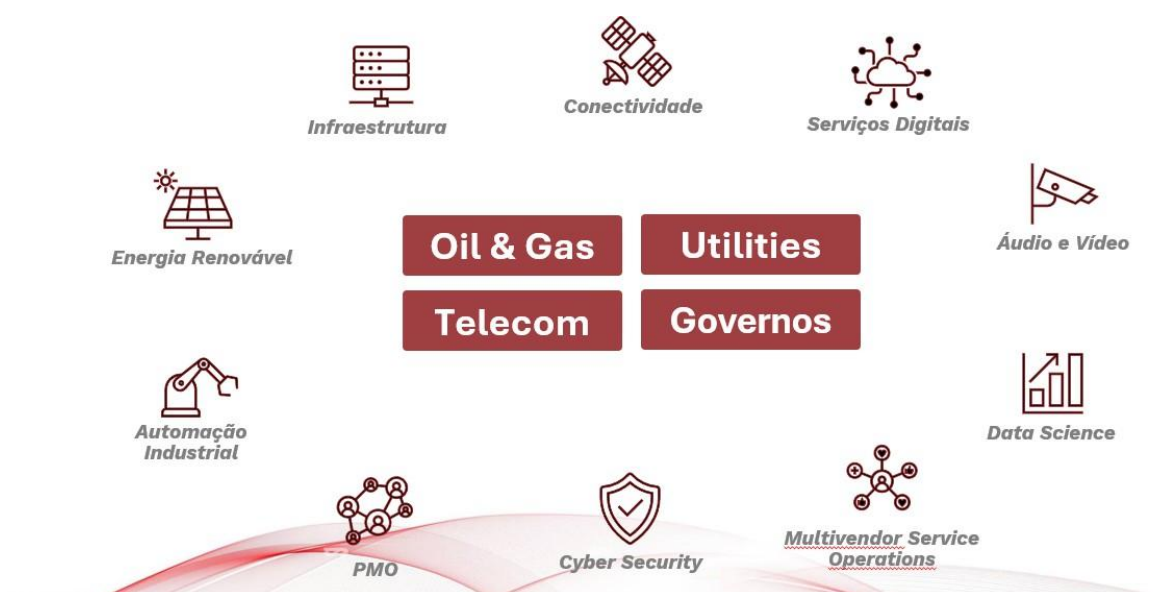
Infraestrutura

Conectividade

Serviços Digitais

Energia Renovável

Oil & Gas

Utilities

Telecom

Governos

Áudio e Vídeo

Automação Industrial

Data Science

PMO

Cyber Security

Multivendor Service Operations